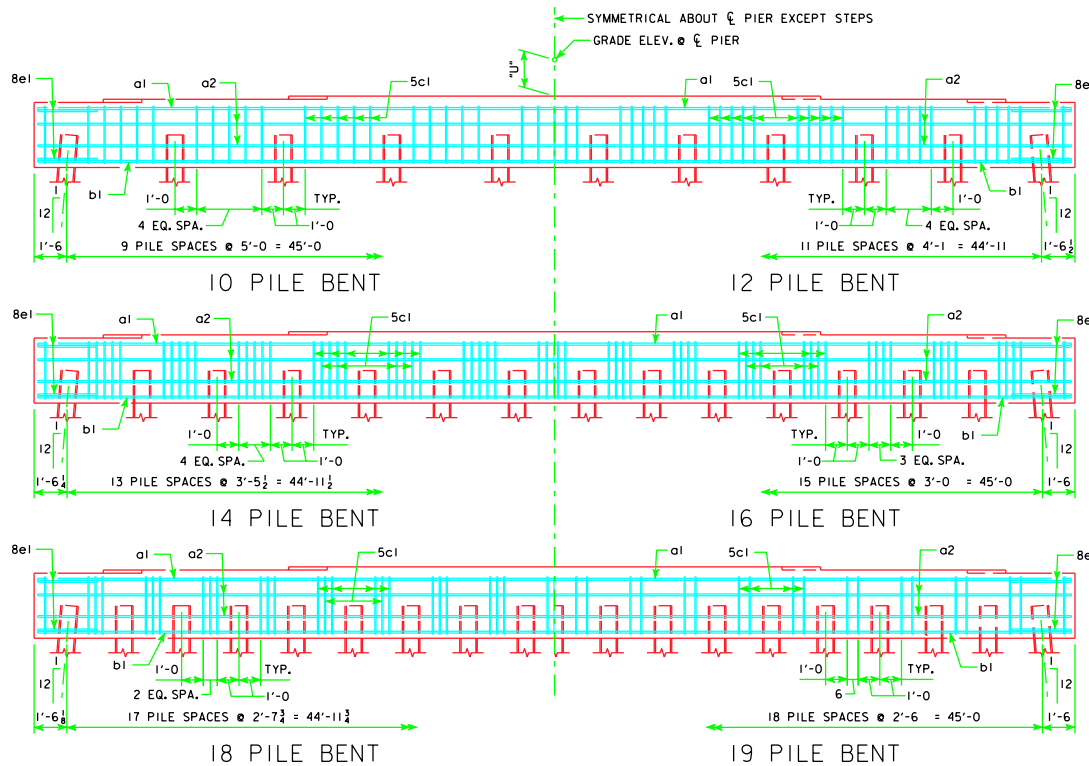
SYMMETRICAL ABOUT ℄ PIER EXCEPT STEPS
GRADE ELEV. @ ℄ PIER
"U"

8e1
a1
a2
5c1
b1
1'-0
4 EQ. SPA.
TYP.
1'-0
1
12
1'-6
9 PILE SPACES @ 5'-0 = 45'-0
10 PILE BENT

a1
5c1
a2
8e
TYP.
1'-0
4 EQ. SPA.
1'-0
b1
1
12
11 PILE SPACES @ 4'-1 = 44'-11
$1'-6\frac{1}{2}$
12 PILE BENT

8e1
a1
a2
5c1
b1
1'-0
4 EQ. SPA.
TYP.
1'-0
1
12
$1'-6\frac{1}{4}$
$13$ PILE SPACES @ $3'-5\frac{1}{2}$ = $44'-11\frac{1}{2}$
14 PILE BENT

a1
5c1
a2
8e
TYP.
1'-0
1'-0
3 EQ. SPA.
b1
1
12
15 PILE SPACES @ 3'-0 = 45'-0
1'-6
16 PILE BENT

8e1
a1
a2
5c1
b1
1'-0
2 EQ. SPA.
TYP.
1'-0
1
12
$1'-6\frac{1}{8}$
17 PILE SPACES @ $2'-7\frac{3}{4}$ = $44'-11\frac{3}{4}$
18 PILE BENT

a1
5c1
a2
8e
1'-0
6
TYP.
1'-0
b1
1
12
18 PILE SPACES @ 2'-6 = 45'-0
1'-6
19 PILE BENT